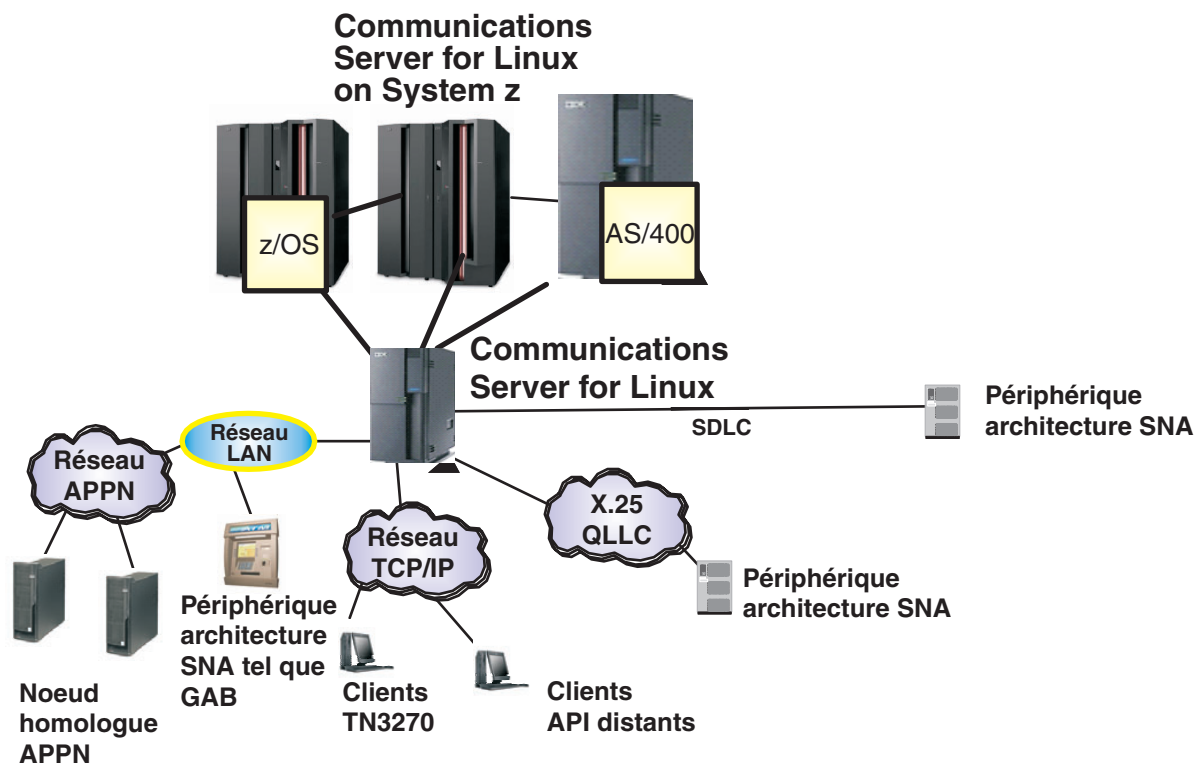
Communications Server for Linux on System z

z/OS

AS/400

Communications Server for Linux

Périphérique architecture SNA

SDLC

Réseau LAN

Réseau APPN

X.25 QLLC

Réseau TCP/IP

Périphérique architecture SNA

Périphérique architecture SNA tel que GAB

Noeud homologue APPN

Clients TN3270

Clients API distants